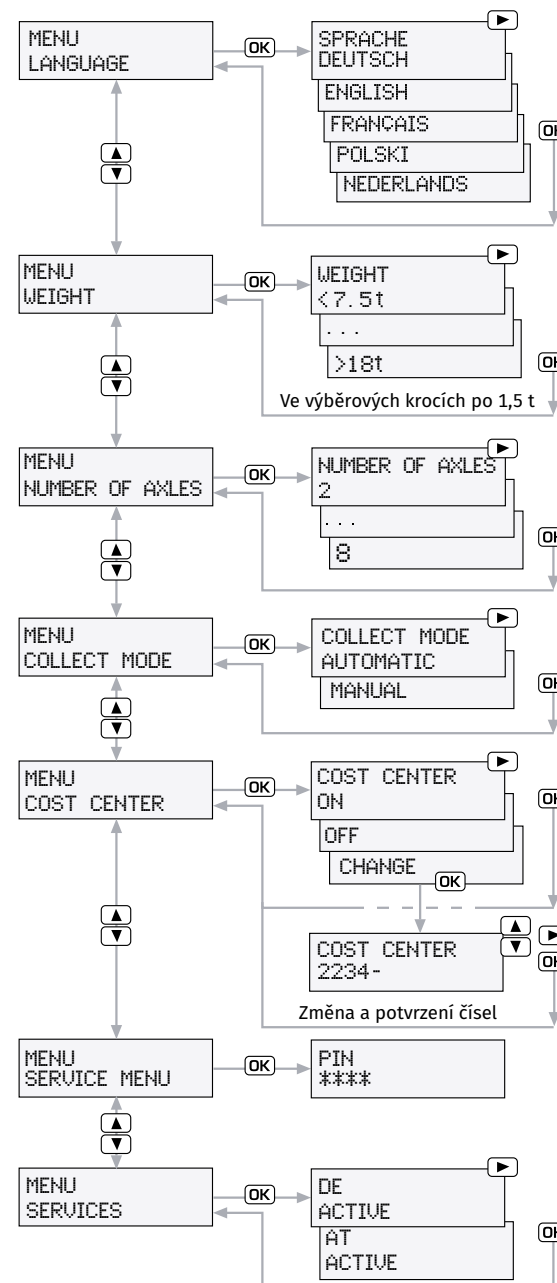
MENU
LANGUAGE

OK

SPRACHE
DEUTSCH

ENGLISH

FRANÇAIS

POLSKI

NEDERLANDS

MENU
WEIGHT

OK

WEIGHT
<7.5t

...

>18t

Ve výběrových krocích po 1,5 t

MENU
NUMBER OF AXLES

OK

NUMBER OF AXLES
2

...

8

MENU
COLLECT MODE

OK

COLLECT MODE
AUTOMATIC

MANUAL

MENU
COST CENTER

OK

COST CENTER
ON

OFF

CHANGE

OK

COST CENTER
2234-

Změna a potvrzení čísel

MENU
SERVICE MENU

OK

PIN
****

MENU
SERVICES

OK

DE
ACTIVE

AT
ACTIVE